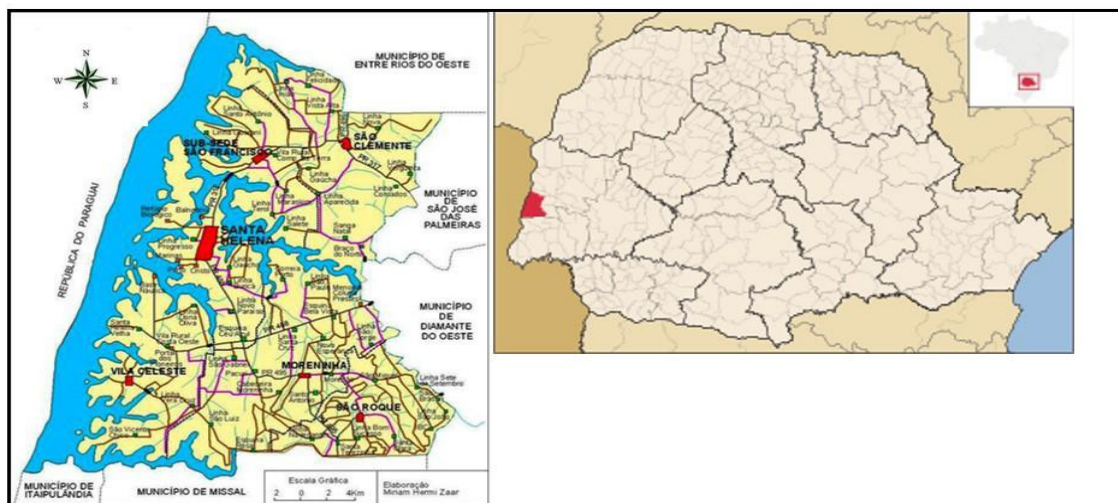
N
W
E
S

MUNICÍPIO DE ENTRE RIOS DO OESTE

SUB-SEDE SÃO FRANCISCO

SÃO CLEMENTE

REPÚBLICA DO PARAGUAI

MUNICÍPIO DE SÃO JOSÉ DAS PALMEIRAS

SANTA HELENA

MUNICÍPIO DE DIAMANTE DO OESTE

VILA CELESTE

MORENINHA

SÃO ROQUE

MUNICÍPIO DE ITAIPULÂNDIA

MUNICÍPIO DE MISSAL

Escala Gráfica
2 0 2 4Km

Elaboração
Miriam Hermi Zaar